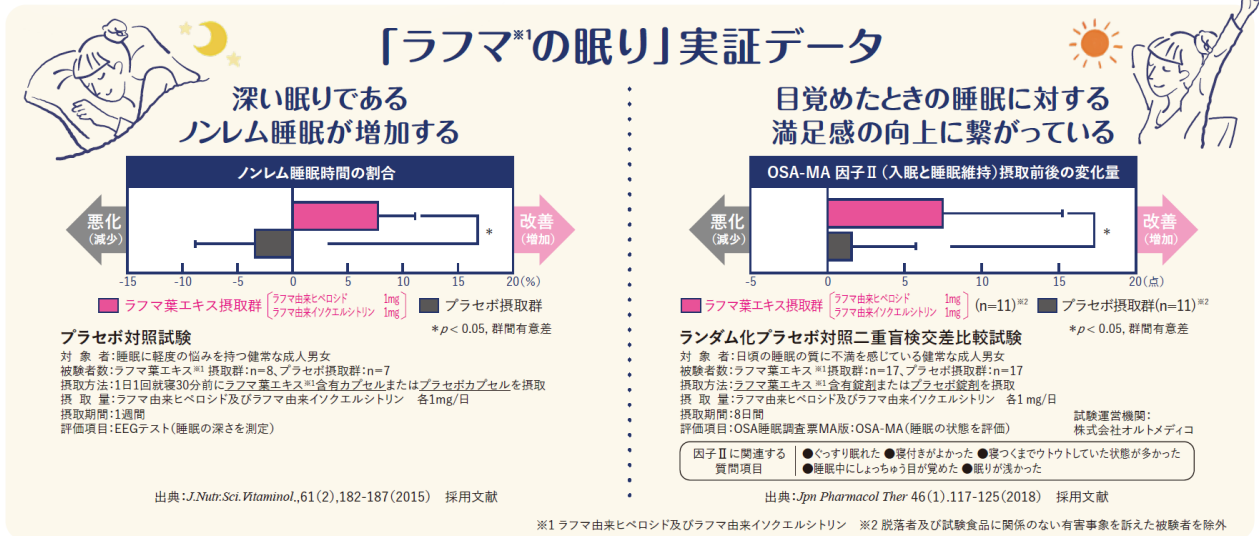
「ラフマ※1の眠り」実証データ

深い眠りである
ノンレム睡眠が増加する

ノンレム睡眠時間の割合

悪化
(減少)

改善
(増加)

*

-15 -10 -5 0 5 10 15 20(%)

ラフマ葉エキス摂取群 ラフマ由来ヒペロシド 1mg ラフマ由来イソクエルシトリン 1mg　プラセボ摂取群

*$p$< 0.05, 群間有意差

プラセボ対照試験
対　象　者：睡眠に軽度の悩みを持つ健常な成人男女
被験者数：ラフマ葉エキス※1 摂取群：n=8、プラセボ摂取群：n=7
摂取方法：1日1回就寝30分前にラフマ葉エキス※1含有カプセルまたはプラセボカプセルを摂取
摂　取　量：ラフマ由来ヒペロシド及びラフマ由来イソクエルシトリン　各1mg/日
摂取期間：1週間
評価項目：EEGテスト(睡眠の深さを測定)

出典：J.Nutr.Sci.Vitaminol.,61(2),182-187(2015)　採用文献

目覚めたときの睡眠に対する
満足感の向上に繋がっている

OSA-MA 因子Ⅱ(入眠と睡眠維持)摂取前後の変化量

悪化
(減少)

改善
(増加)

*

-5 0 5 10 15 20(点)

ラフマ葉エキス摂取群 ラフマ由来ヒペロシド 1mg ラフマ由来イソクエルシトリン 1mg (n=11)※2　プラセボ摂取群(n=11)※2

*$p$< 0.05, 群間有意差

ランダム化プラセボ対照二重盲検交差比較試験
対　象　者：日頃の睡眠の質に不満を感じている健常な成人男女
被験者数：ラフマ葉エキス※1摂取群：n=17、プラセボ摂取群：n=17
摂取方法：ラフマ葉エキス※1含有錠剤またはプラセボ錠剤を摂取
摂　取　量：ラフマ由来ヒペロシド及びラフマ由来イソクエルシトリン　各1 mg/日
摂取期間：8日間
評価項目：OSA睡眠調査票MA版：OSA-MA(睡眠の状態を評価)

試験運営機関：
株式会社オルトメディコ

因子Ⅱに関連する質問項目
●ぐっすり眠れた ●寝付きがよかった ●寝つくまでウトウトしていた状態が多かった
●睡眠中にしょっちゅう目が覚めた ●眠りが浅かった

出典：Jpn Pharmacol Ther 46(1).117-125(2018)　採用文献

※1 ラフマ由来ヒペロシド及びラフマ由来イソクエルシトリン　※2 脱落者及び試験食品に関係のない有害事象を訴えた被験者を除外